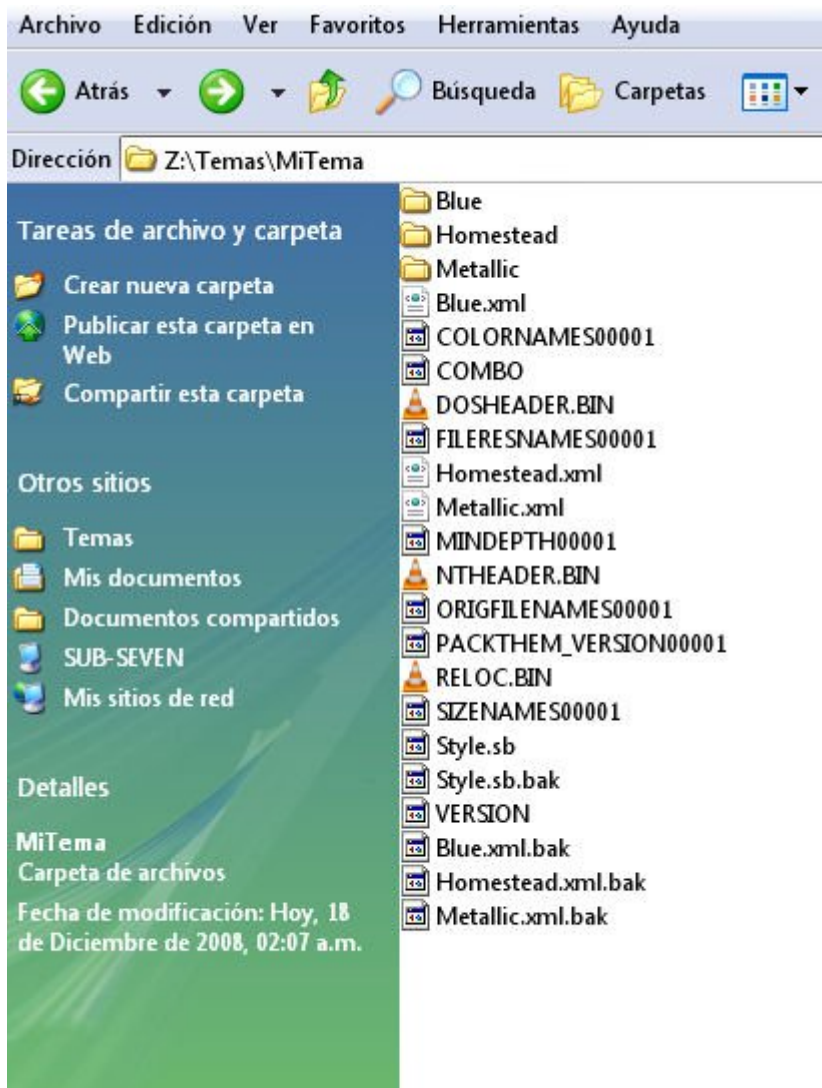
Archivo Edición Ver Favoritos Herramientas Ayuda

Atrás Búsqueda Carpetas

Dirección Z:\Temas\MiTema

Tareas de archivo y carpeta

Crear nueva carpeta

Publicar esta carpeta en Web

Compartir esta carpeta

Otros sitios

Temas

Mis documentos

Documentos compartidos

SUB-SEVEN

Mis sitios de red

Detalles

MiTema

Carpeta de archivos

Fecha de modificación: Hoy, 18 de Diciembre de 2008, 02:07 a.m.

Blue
Homestead
Metallic
Blue.xml
COLORNAMES00001
COMBO
DOSHEADER.BIN
FILERESNAMES00001
Homestead.xml
Metallic.xml
MINDEPTH00001
NTHEADER.BIN
ORIGFILENAMES00001
PACKTHEM_VERSION00001
RELOC.BIN
SIZENAMES00001
Style.sb
Style.sb.bak
VERSION
Blue.xml.bak
Homestead.xml.bak
Metallic.xml.bak